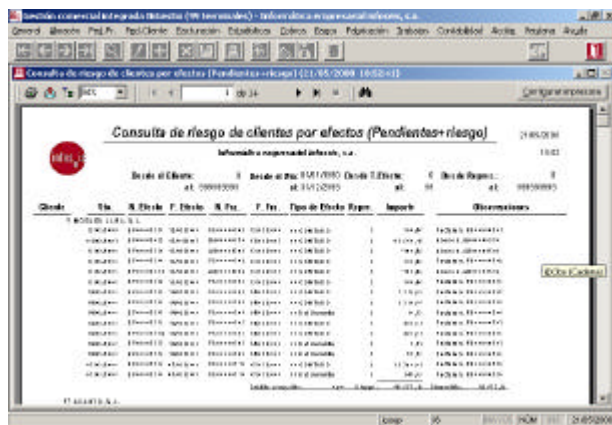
Gestión comercial integrada Infoesta (99 terminales) - Informática empresarial infoesta, s.a.

General Almacén Ped.Pr. Ped.Cliente Facturación Estadísticas Cobros Pagos Fabricación Trabajos Contabilidad Ayuda Ventana Ayuda

Consulta de riesgo de clientes por efectos (Pendientes+riesgo) (21/05/2000 10:52:43)

1 de 34

Configurar impresora

Consulta de riesgo de clientes por efectos (Pendientes+riesgo)

21/05/2000

10:52

Informática empresarial infoesta, s.a.

Desde el Efecto: 0 al: 999999999

Desde el Fra: 01/01/1900 al: 01/12/2003

Desde T.Efecto: al:

Des de Repres.: 0 al: 999999999

| Cliente | Sit. | N. Efecto | F. Efecto | N. Fra. | F. Fra. | Tipo de Efecto | Repre. | Importe | Observaciones |
|---|---|---|---|---|---|---|---|---|---|

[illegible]

Ctrl+Cadena

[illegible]

NUM

21/05/2000